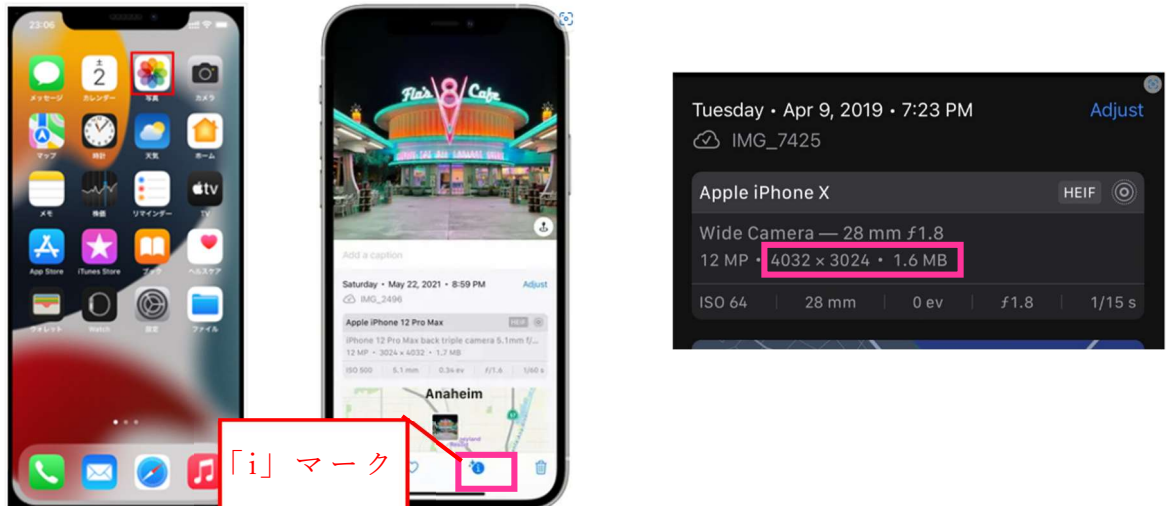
23:06

土 2

メッセージ カレンダー 写真 カメラ

マップ 時計 天気 ホーム

メモ 株価 リマインダー TV

App Store iTunes Store ブック ヘルスケア

ウォレット Watch 設定 ファイル

Flo's V8 Cafe

Add a caption

Saturday • May 22, 2021 • 8:59 PM Adjust

IMG_2496

Apple iPhone 12 Pro Max HEIF

iPhone 12 Pro Max back triple camera 5.1mm f/...

12 MP • 3024 × 4032 • 1.7 MB

ISO 500 5.1 mm 0.3ev ƒ/1.6 1/60 s

Anaheim

「i」マーク

Tuesday • Apr 9, 2019 • 7:23 PM Adjust

IMG_7425

Apple iPhone X HEIF

Wide Camera — 28 mm ƒ1.8

12 MP • 4032 × 3024 • 1.6 MB

| ISO 64 | 28 mm | 0 ev | ƒ1.8 | 1/15 s |
|---|---|---|---|---|